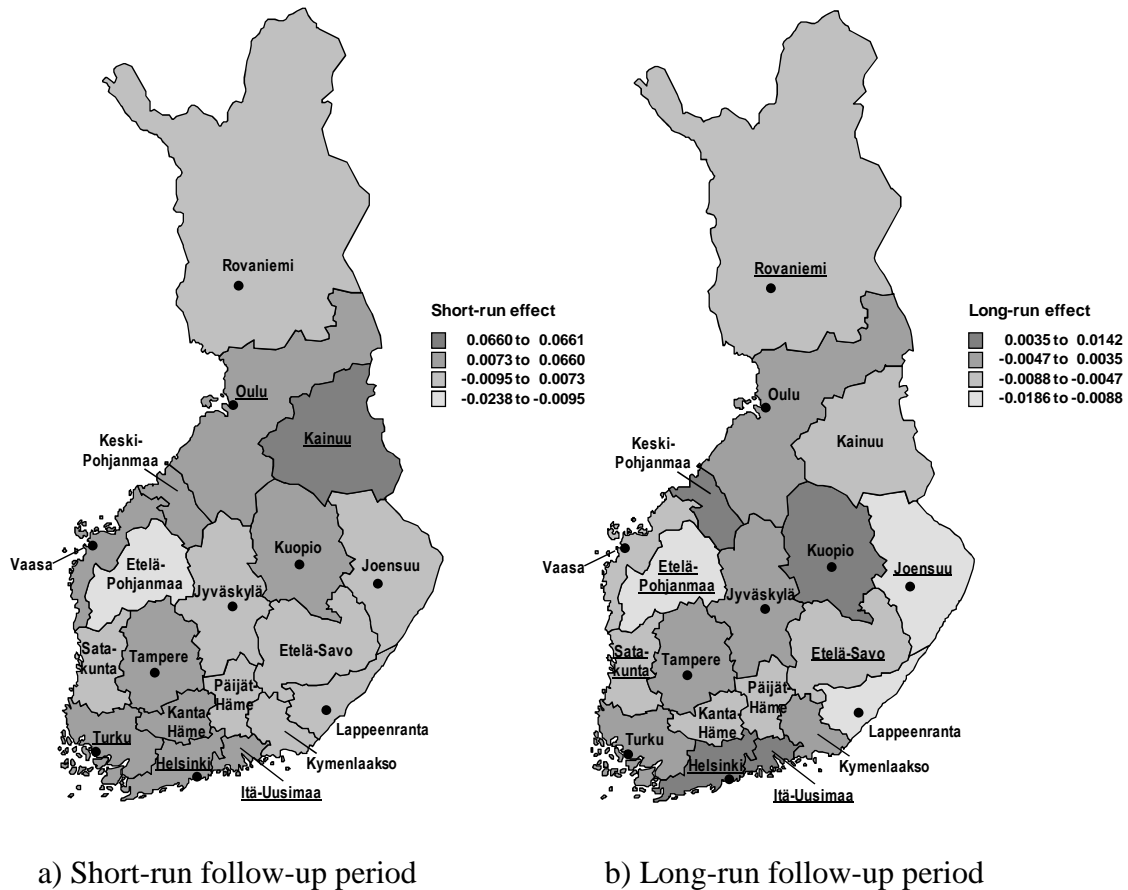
Rovaniemi

Short-run effect
0.0660 to 0.0661
0.0073 to 0.0660
-0.0095 to 0.0073
-0.0238 to -0.0095

Oulu
Kainuu
Keski-Pohjanmaa
Vaasa
Etelä-Pohjanmaa
Kuopio
Joensuu
Jyväskylä
Satakunta
Tampere
Etelä-Savo
Päijät-Häme
Kanta-Häme
Lappeenranta
Turku
Helsinki
Kymenlaakso
Itä-Uusimaa

a) Short-run follow-up period

Rovaniemi

Long-run effect
0.0035 to 0.0142
-0.0047 to 0.0035
-0.0088 to -0.0047
-0.0186 to -0.0088

Oulu
Kainuu
Keski-Pohjanmaa
Vaasa
Etelä-Pohjanmaa
Kuopio
Joensuu
Jyväskylä
Satakunta
Tampere
Etelä-Savo
Päijät-Häme
Kanta-Häme
Lappeenranta
Turku
Helsinki
Kymenlaakso
Itä-Uusimaa

b) Long-run follow-up period